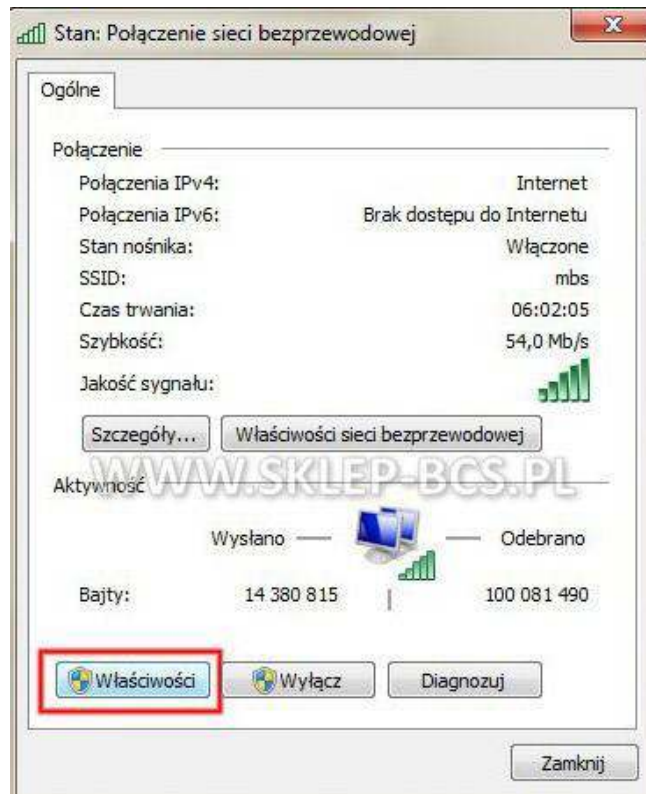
Stan: Połączenie sieci bezprzewodowej

X

Ogólne

Połączenie

| | |
|---|---|
| Połączenia IPv4: | Internet |
| Połączenia IPv6: | Brak dostępu do Internetu |
| Stan nośnika: | Włączone |
| SSID: | mbs |
| Czas trwania: | 06:02:05 |
| Szybkość: | 54,0 Mb/s |
| Jakość sygnału: | |

Szczegóły...

Właściwości sieci bezprzewodowej

WWW.SKLEP-BCS.PL

Aktywność

Wysłano — — Odebrano

Bajty: 14 380 815 | 100 081 490

Właściwości

Wyłącz

Diagnozuj

Zamknij